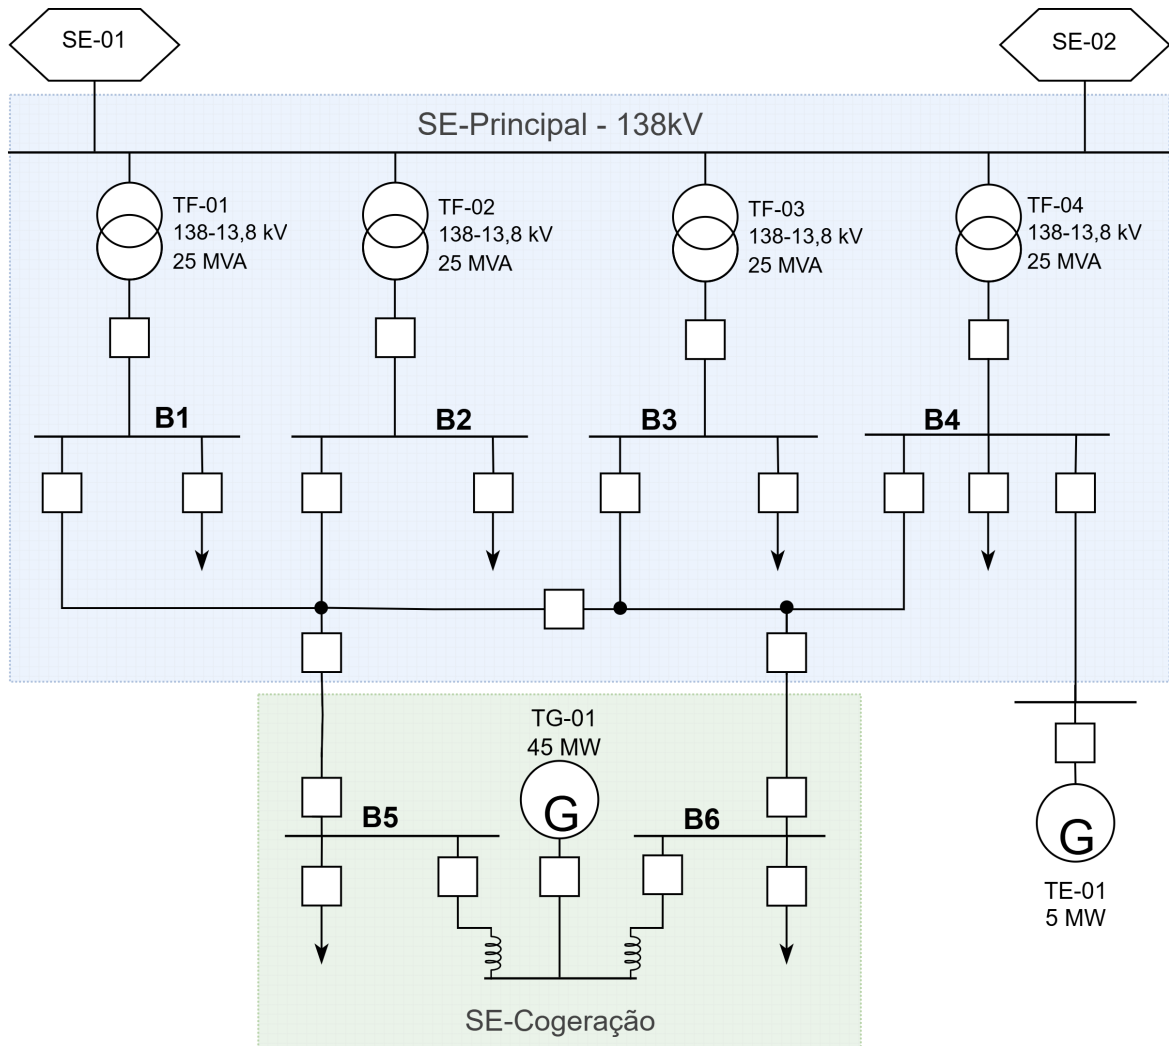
SE-01

SE-02

SE-Principal - 138kV

TF-01
138-13,8 kV
25 MVA

TF-02
138-13,8 kV
25 MVA

TF-03
138-13,8 kV
25 MVA

TF-04
138-13,8 kV
25 MVA

B1

B2

B3

B4

TG-01
45 MW

G

B5

B6

G

TE-01
5 MW

SE-Cogeração